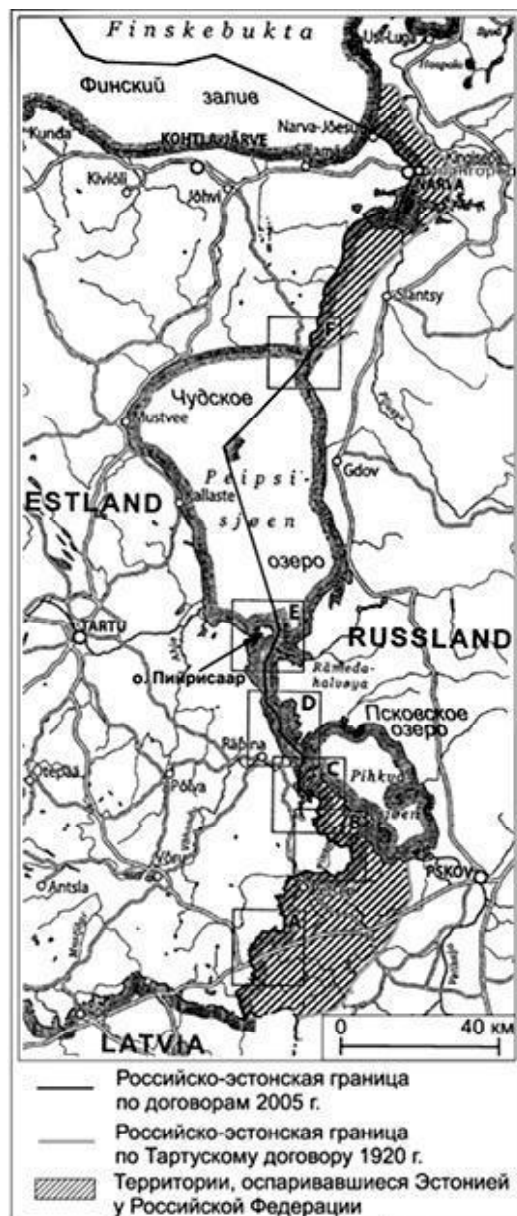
Finskebukta
Ust-Luga
Финский
залив
Kunda
KOHTLA-JÄRVE
Sillamäe
Narva-Jõesuu
Kiviõli
Jõhvi
NARVA
Slantsy
F
Чудское
Mustvee
Gdov
Peipsi
ESTLAND
Kallaste
sjøen
озеро
E
TARTU
RUSSLAND
о. Пийрисаар
Rämeda-holvaya
D
Псковское
озеро
Räpina
C
Pihkva
Põlva
B
sjøen
PSKOV
Antsla
A
0
40 км
LATVIA
Российско-эстонская граница по договорам 2005 г.
Российско-эстонская граница по Тартускому договору 1920 г.
Территории, оспаривавшиеся Эстонией у Российской Федерации